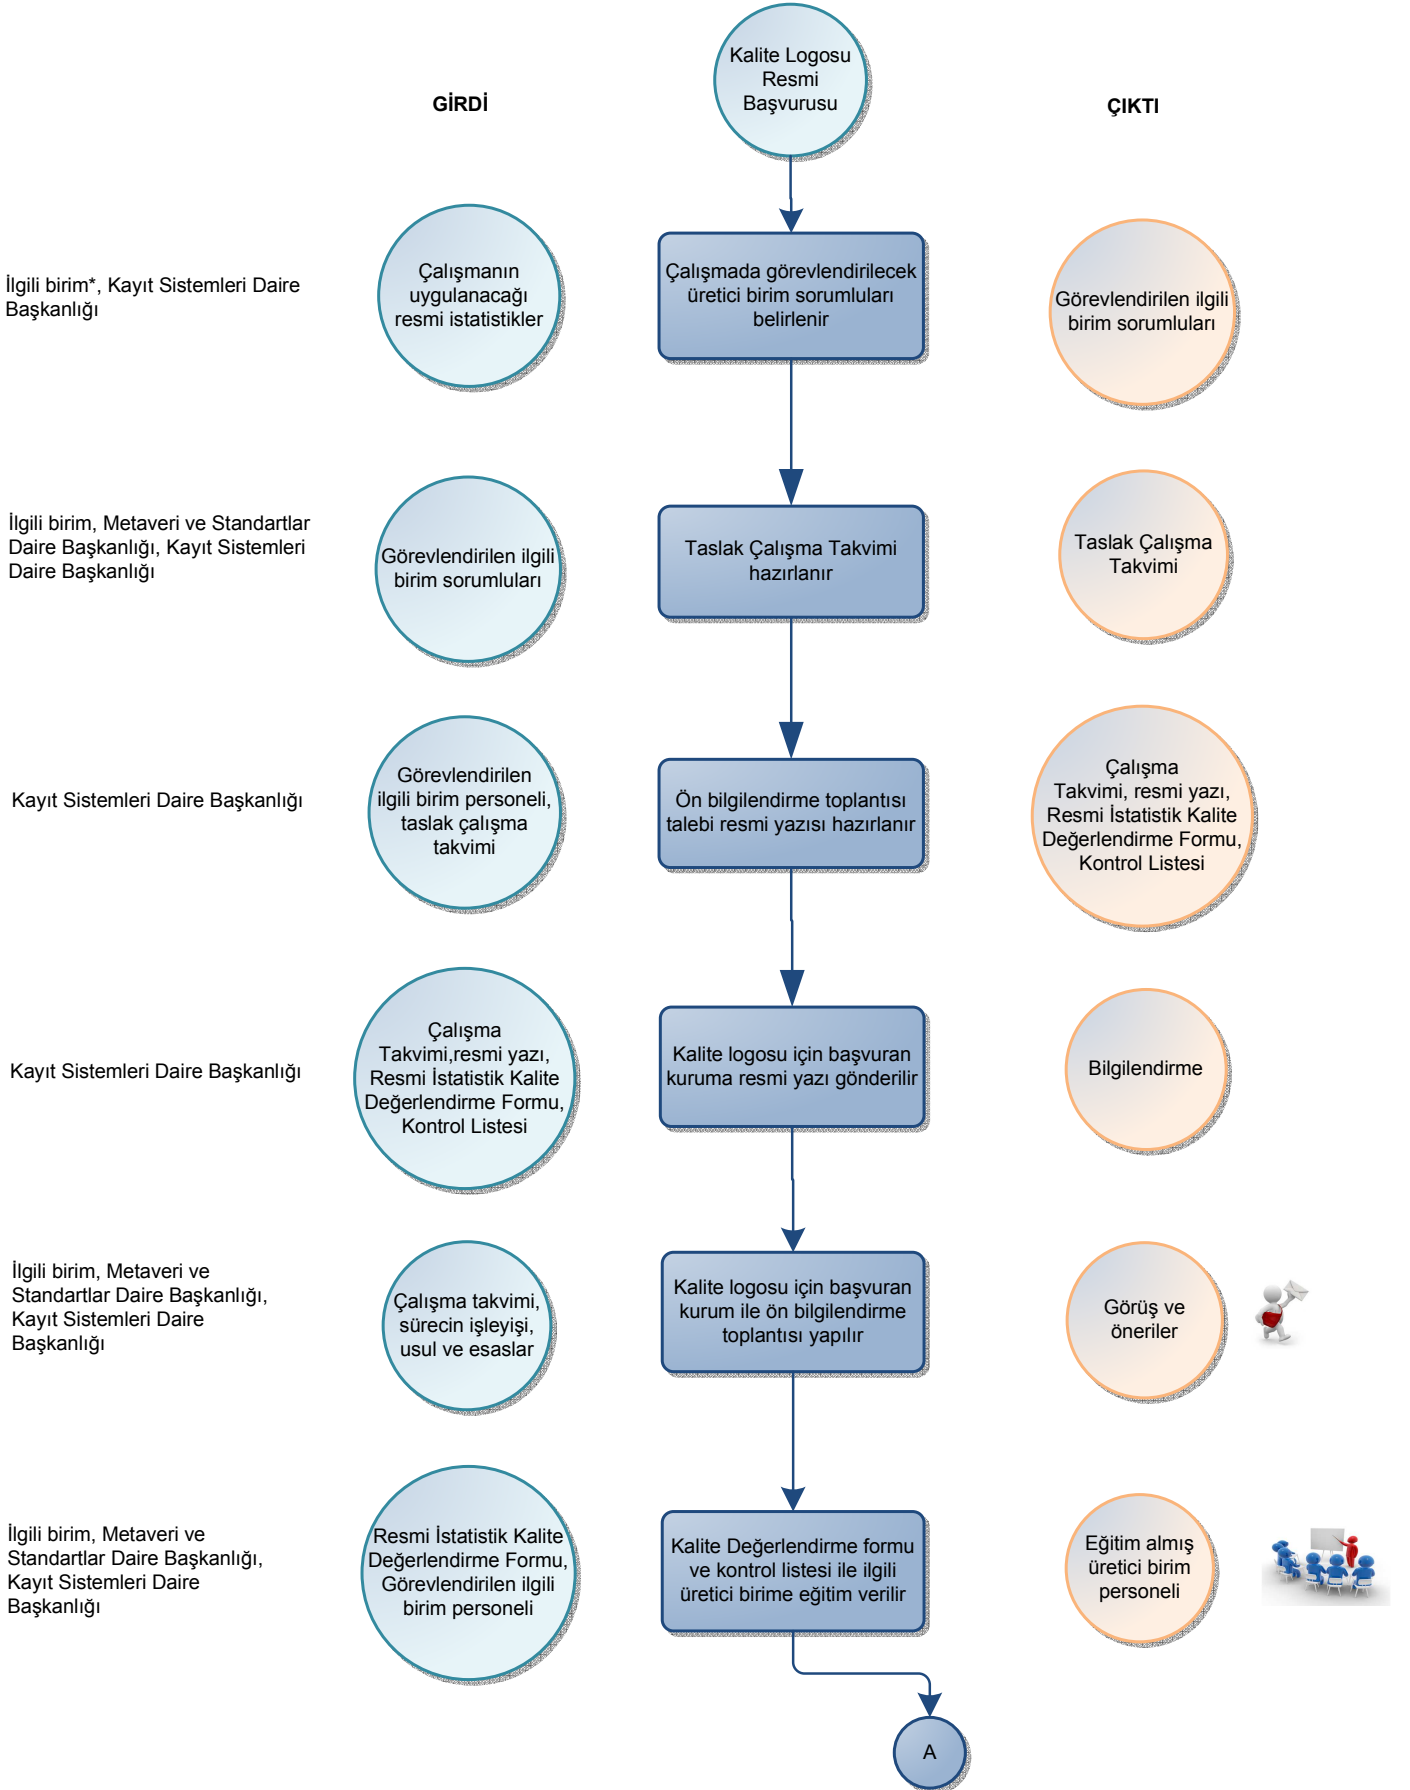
GİRDİ

Kalite Logosu Resmi Başvurusu

ÇIKTI

İlgili birim*, Kayıt Sistemleri Daire Başkanlığı

Çalışmanın uygulanacağı resmi istatistikler

Çalışmada görevlendirilecek üretici birim sorumluları belirlenir

Görevlendirilen ilgili birim sorumluları

İlgili birim, Metaveri ve Standartlar Daire Başkanlığı, Kayıt Sistemleri Daire Başkanlığı

Görevlendirilen ilgili birim sorumluları

Taslak Çalışma Takvimi hazırlanır

Taslak Çalışma Takvimi

Kayıt Sistemleri Daire Başkanlığı

Görevlendirilen ilgili birim personeli, taslak çalışma takvimi

Ön bilgilendirme toplantısı talebi resmi yazısı hazırlanır

Çalışma Takvimi, resmi yazı, Resmi İstatistik Kalite Değerlendirme Formu, Kontrol Listesi

Kayıt Sistemleri Daire Başkanlığı

Çalışma Takvimi,resmi yazı, Resmi İstatistik Kalite Değerlendirme Formu, Kontrol Listesi

Kalite logosu için başvuran kuruma resmi yazı gönderilir

Bilgilendirme

İlgili birim, Metaveri ve Standartlar Daire Başkanlığı, Kayıt Sistemleri Daire Başkanlığı

Çalışma takvimi, sürecin işleyişi, usul ve esaslar

Kalite logosu için başvuran kurum ile ön bilgilendirme toplantısı yapılır

Görüş ve öneriler

İlgili birim, Metaveri ve Standartlar Daire Başkanlığı, Kayıt Sistemleri Daire Başkanlığı

Resmi İstatistik Kalite Değerlendirme Formu, Görevlendirilen ilgili birim personeli

Kalite Değerlendirme formu ve kontrol listesi ile ilgili üretici birime eğitim verilir

Eğitim almış üretici birim personeli

A